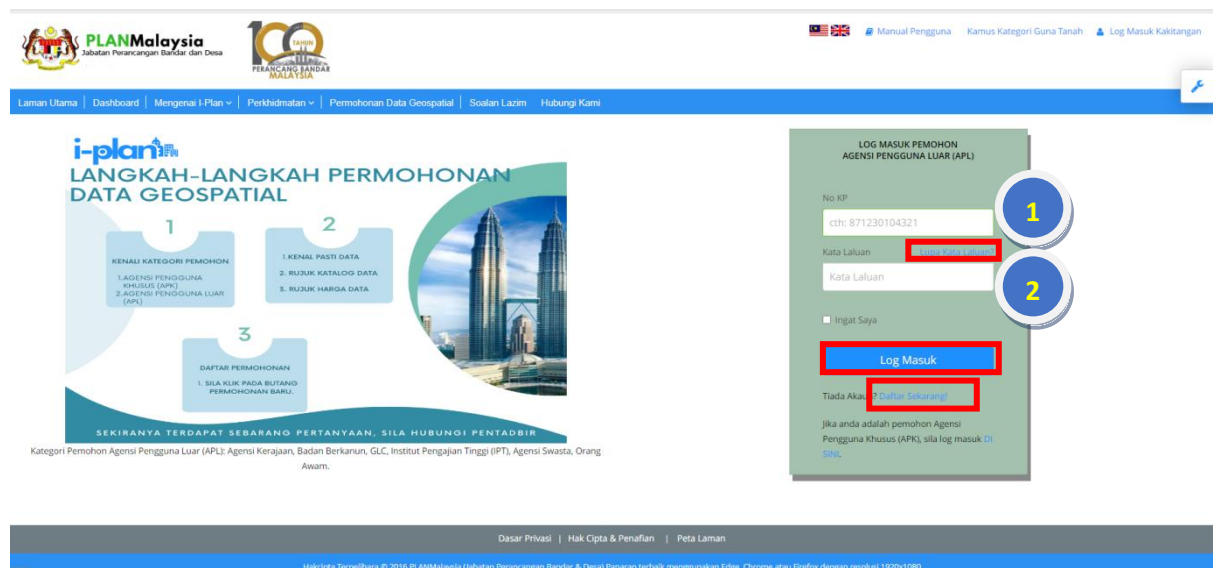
PLANMalaysia
Jabatan Perancangan Bandar dan Desa

100 TAHUN PERANCANG BANDAR MALAYSIA

Manual Pengguna   Kamus Kategori Guna Tanah   Log Masuk Kakitangan

Laman Utama | Dashboard | Mengenai I-Plan | Perkhidmatan | Permohonan Data Geospatial | Soalan Lazim | Hubungi Kami

i-plan

LANGKAH-LANGKAH PERMOHONAN DATA GEOSPATIAL

1
KENALI KATEGORI PEMOHON
1.AGENSI PENGGUNA KHUSUS (APK)
2.AGENSI PENGGUNA LUAR (APL)

2
1.KENAL PASTI DATA
2. RUJUK KATALOG DATA
3. RUJUK HARGA DATA

3
DAFTAR PERMOHONAN
1. SILA KLIK PADA BUTANG PERMOHONAN BARU.

SEKIRANYA TERDAPAT SEBARANG PERTANYAAN, SILA HUBUNGI PENTADBIR

Kategori Pemohon Agensi Pengguna Luar (APL): Agensi Kerajaan, Badan Berkanun, GLC, Institut Pengajian Tinggi (IPT), Agensi Swasta, Orang Awam.

LOG MASUK PEMOHON
AGENSI PENGGUNA LUAR (APL)

No KP
cth: 871230104321
1

Kata Laluan   Lupa Kata Laluan?
Kata Laluan
2

Ingat Saya

Log Masuk

Tiada Akaun? Daftar Sekarang!

Jika anda adalah pemohon Agensi Pengguna Khusus (APK), sila log masuk DI SINI

Dasar Privasi | Hak Cipta & Penafian | Peta Laman

Hakcipta Terpelihara © 2016 PLANMalaysia (Jabatan Perancangan Bandar & Desa) Paparan terbaik menggunakan Edge, Chrome atau Firefox dengan resolusi 1920x1080